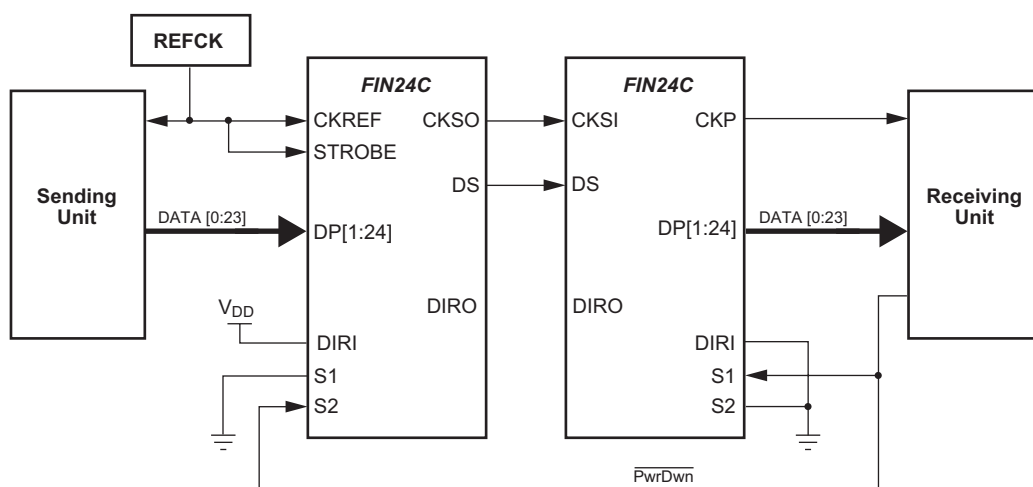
REFCK

Sending Unit

FIN24C

CKREF
STROBE
DP[1:24]
DIRI
S1
S2
CKSO
DS
DIRO

DATA [0:23]

$V_{DD}$

FIN24C

CKSI
DS
DIRO
DIRI
S1
S2
CKP
DP[1:24]

DATA [0:23]

Receiving Unit

$\overline{\text{PwrDwn}}$